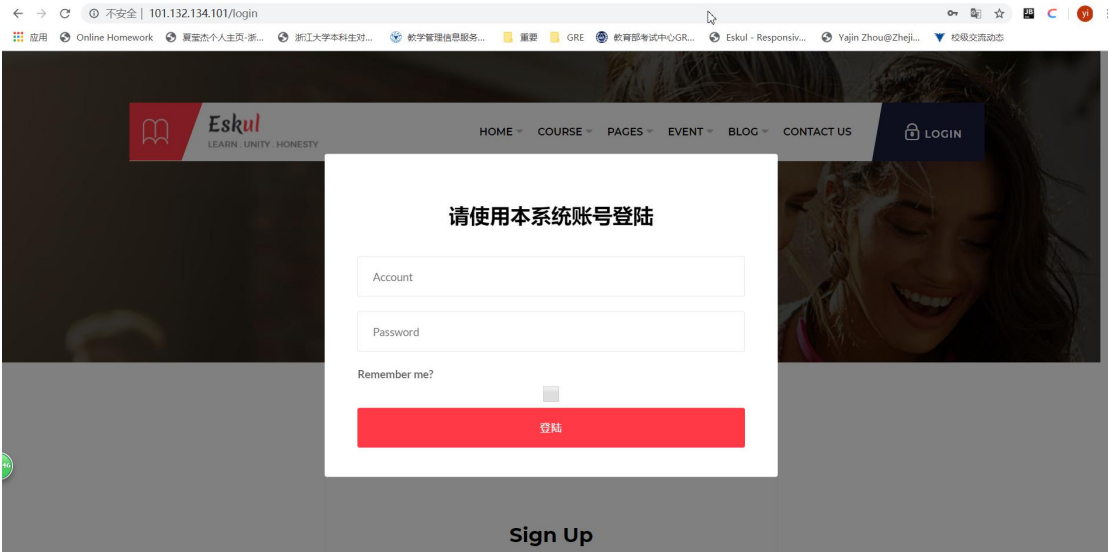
不安全 | 101.132.134.101/login

应用 Online Homework 夏莹杰个人主页-浙... 浙江大学本科生对... 教学管理信息服务... 重要 GRE 教育部考试中心GR... Eskul - Responsiv... Yajin Zhou@Zheji... 校级交流动态

Eskul
LEARN . UNITY . HONESTY

HOME COURSE PAGES EVENT BLOG CONTACT US LOGIN

请使用本系统账号登陆

Account

Password

Remember me?

登陆

Sign Up